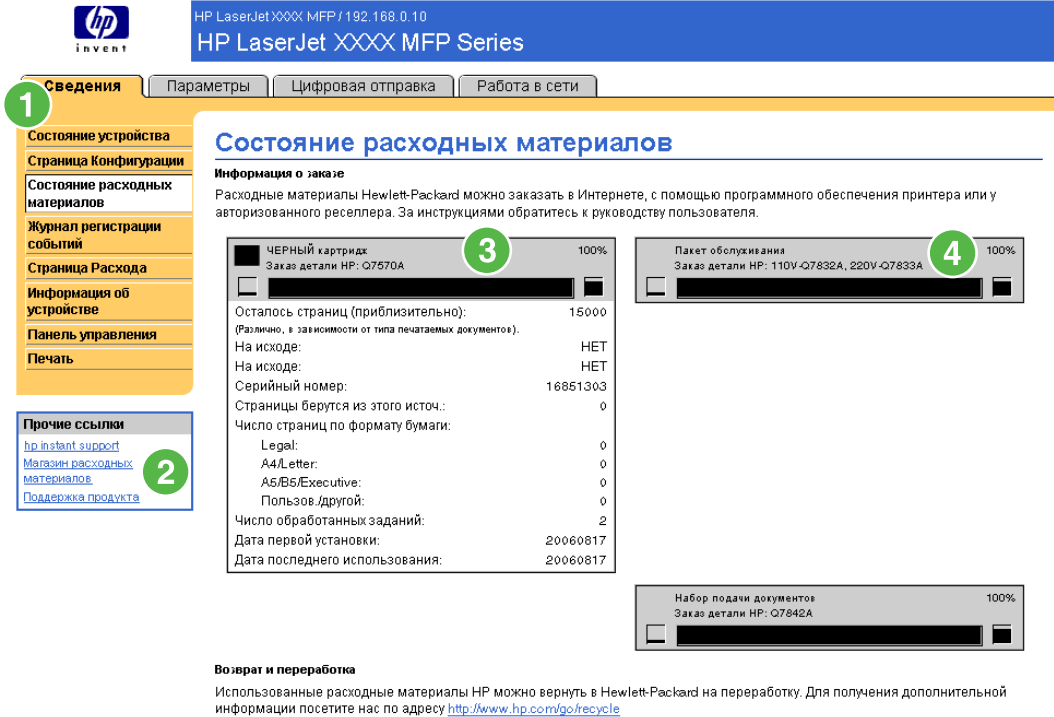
hp
invent

HP LaserJet XXXX MFP / 192.168.0.10
HP LaserJet XXXX MFP Series

Сведения | Параметры | Цифровая отправка | Работа в сети

1

Состояние устройства
Страница Конфигурации
Состояние расходных материалов
Журнал регистрации событий
Страница Расхода
Информация об устройстве
Панель управления
Печать

Прочие ссылки
hp instant support
Магазин расходных материалов
Поддержка продукта

2

Состояние расходных материалов

Информация о заказе
Расходные материалы Hewlett-Packard можно заказать в Интернете, с помощью программного обеспечения принтера или у авторизованного реселлера. За инструкциями обратитесь к руководству пользователя.

ЧЕРНЫЙ картридж
Заказ детали HP: Q7570A
100%

3

| | |
|---|---|
| Осталось страниц (приблизительно): | 15000 |
| (Различно, в зависимости от типа печатаемых документов). | |
| На исходе: | НЕТ |
| На исходе: | НЕТ |
| Серийный номер: | 16851303 |
| Страницы берутся из этого источ.: | 0 |
| Число страниц по формату бумаги: | |
| Legal: | 0 |
| A4/Letter: | 0 |
| A5/B5/Executive: | 0 |
| Пользов./другой: | 0 |
| Число обработанных заданий: | 2 |
| Дата первой установки: | 20060817 |
| Дата последнего использования: | 20060817 |

Пакет обслуживания
Заказ детали HP: 110V-Q7832A, 220V-Q7833A
100%

4

Набор подачи документов
Заказ детали HP: Q7842A
100%

Возврат и переработка
Использованные расходные материалы HP можно вернуть в Hewlett-Packard на переработку. Для получения дополнительной информации посетите нас по адресу http://www.hp.com/go/recycle